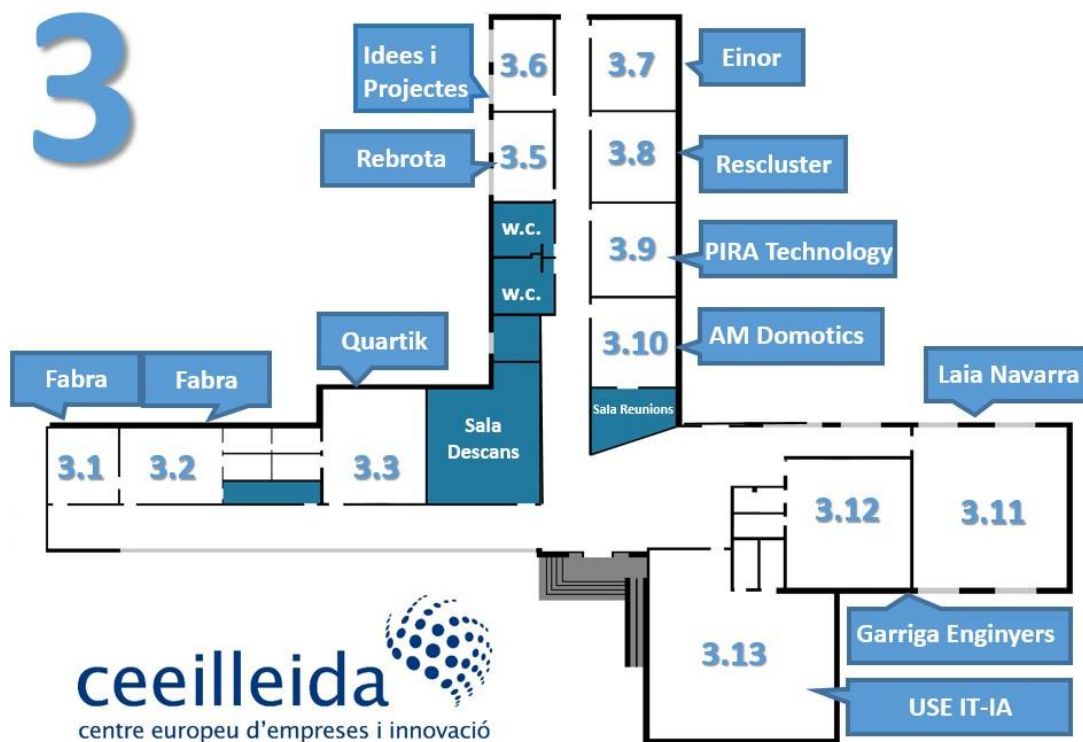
3

Idees i Projectes
3.6
3.7
Einor

Rebrota
3.5
3.8
Rescluster

w.c.
w.c.
3.9
PIRA Technology

Quartik
3.10
AM Domotics

Fabra
Fabra
Laia Navarra

Sala Reunions
Sala Descans

3.1
3.2
3.3
3.12
3.11

Garriga Enginyers
3.13
USE IT-IA

ceeilleida
centre europeu d'empreses i innovació